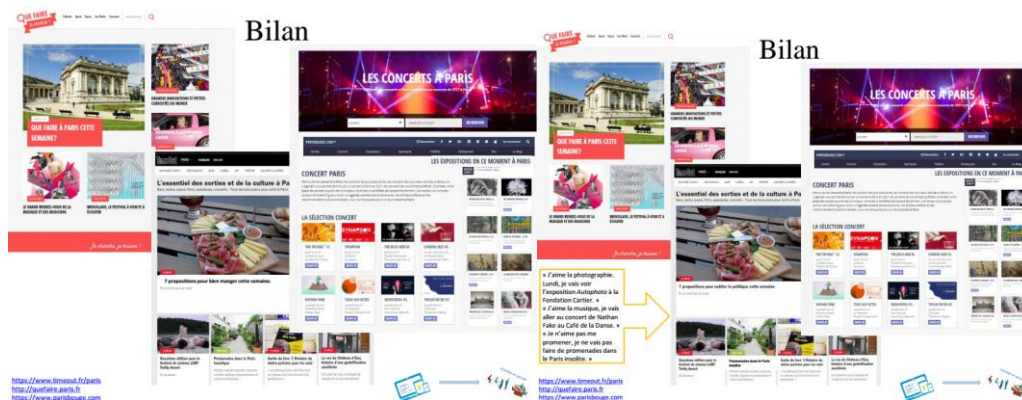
Bilan

QUE FAIRE À PARIS ?

QUE FAIRE À PARIS CETTE SEMAINE ?

GRANDES INNOVATIONS ET PETITES CURIOSITÉS DU MONDE

LE GRAND RENDEZ-VOUS DE LA MUSIQUE ET DES MUSICIENS

BRUXELLES, LE FESTIVAL À VENIR ET À ÉCOUTER

Je cherche, je trouve !

L'essentiel des sorties et de la culture à Paris

7 propositions pour bien manger cette semaine.

LES CONCERTS À PARIS

CONCERT PARIS

LA SÉLECTION CONCERT

LES EXPOSITIONS EN CE MOMENT À PARIS

Promenades dans le Paris bucolique

https://www.timeout.fr/paris
http://quefaire.paris.fr
https://www.parisbouge.com

Bilan

QUE FAIRE À PARIS CETTE SEMAINE ?

Je cherche, je trouve !

« J'aime la photographie. Lundi, je vais voir l'exposition Autophoto à la Fondation Cartier. »
« J'aime la musique, je vais aller au concert de Nathan Fake au Café de la Danse. »
« Je n'aime pas me promener, je ne vais pas faire de promenades dans le Paris insolite. »

7 propositions pour oublier la politique cette semaine.

LES CONCERTS À PARIS

CONCERT PARIS

LA SÉLECTION CONCERT

https://www.timeout.fr/paris
http://quefaire.paris.fr
https://www.parisbouge.com